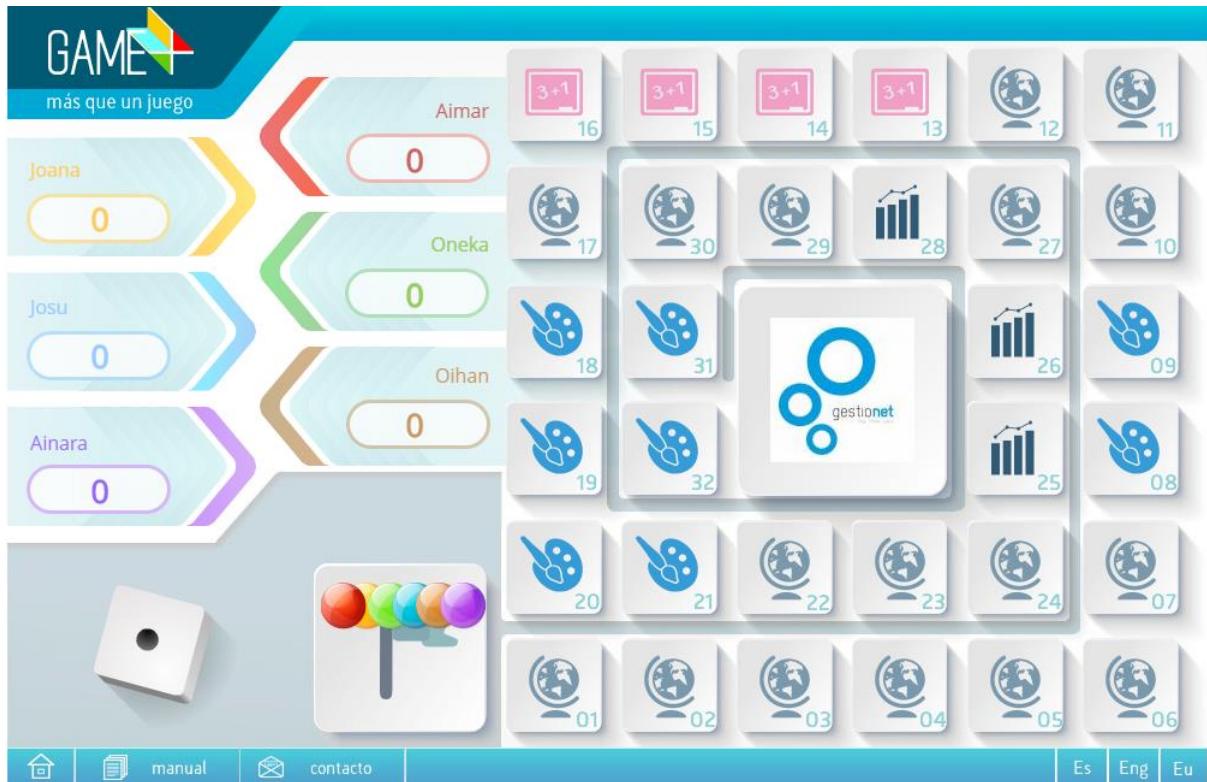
GAME
más que un juego

Joana
0

Josu
0

Ainara
0

Aimar
0

Oneka
0

Oihan
0

3+1
16

3+1
15

3+1
14

3+1
13

12

11

17

30

29

28

27

10

18

31

gestionet

26

09

19

32

25

08

20

21

22

23

24

07

01

02

03

04

05

06

manual

contacto

Es

Eng

Eu